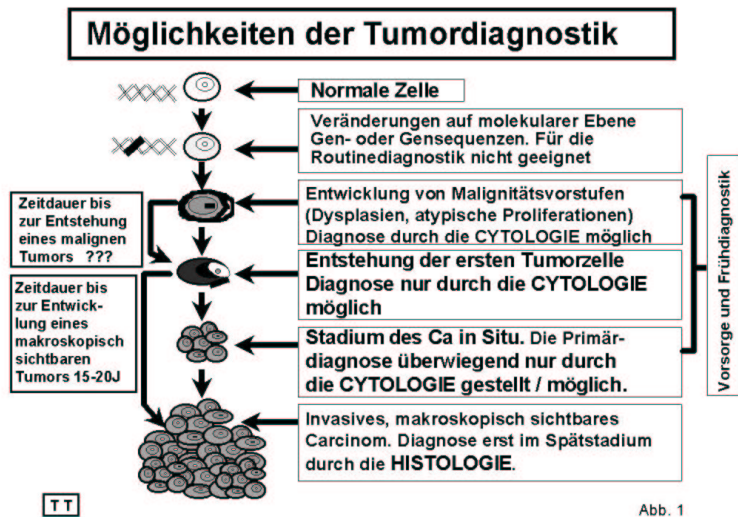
Möglichkeiten der Tumordiagnostik

Normale Zelle

Veränderungen auf molekularer Ebene Gen- oder Gensequenzen. Für die Routinediagnostik nicht geeignet

Zeitdauer bis zur Entstehung eines malignen Tumors ???

Entwicklung von Malignitätsvorstufen (Dysplasien, atypische Proliferationen) Diagnose durch die CYTOLOGIE möglich

Zeitdauer bis zur Entwicklung eines makroskopisch sichtbaren Tumors 15-20J

Entstehung der ersten Tumorzelle Diagnose nur durch die CYTOLOGIE möglich

Stadium des Ca in Situ. Die Primärdiagnose überwiegend nur durch die CYTOLOGIE gestellt / möglich.

Vorsorge und Frühdiagnostik

Invasives, makroskopisch sichtbares Carcinom. Diagnose erst im Spätstadium durch die HISTOLOGIE.

TT

Abb. 1